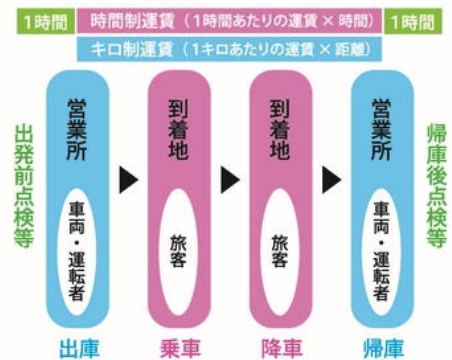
1時間　時間制運賃（1時間あたりの運賃 × 時間）　1時間

キロ制運賃（1キロあたりの運賃 × 距離）

出発前点検等

営業所

車両・運転者

出庫

到着地

旅客

乗車

到着地

旅客

降車

営業所

車両・運転者

帰庫

帰庫後点検等